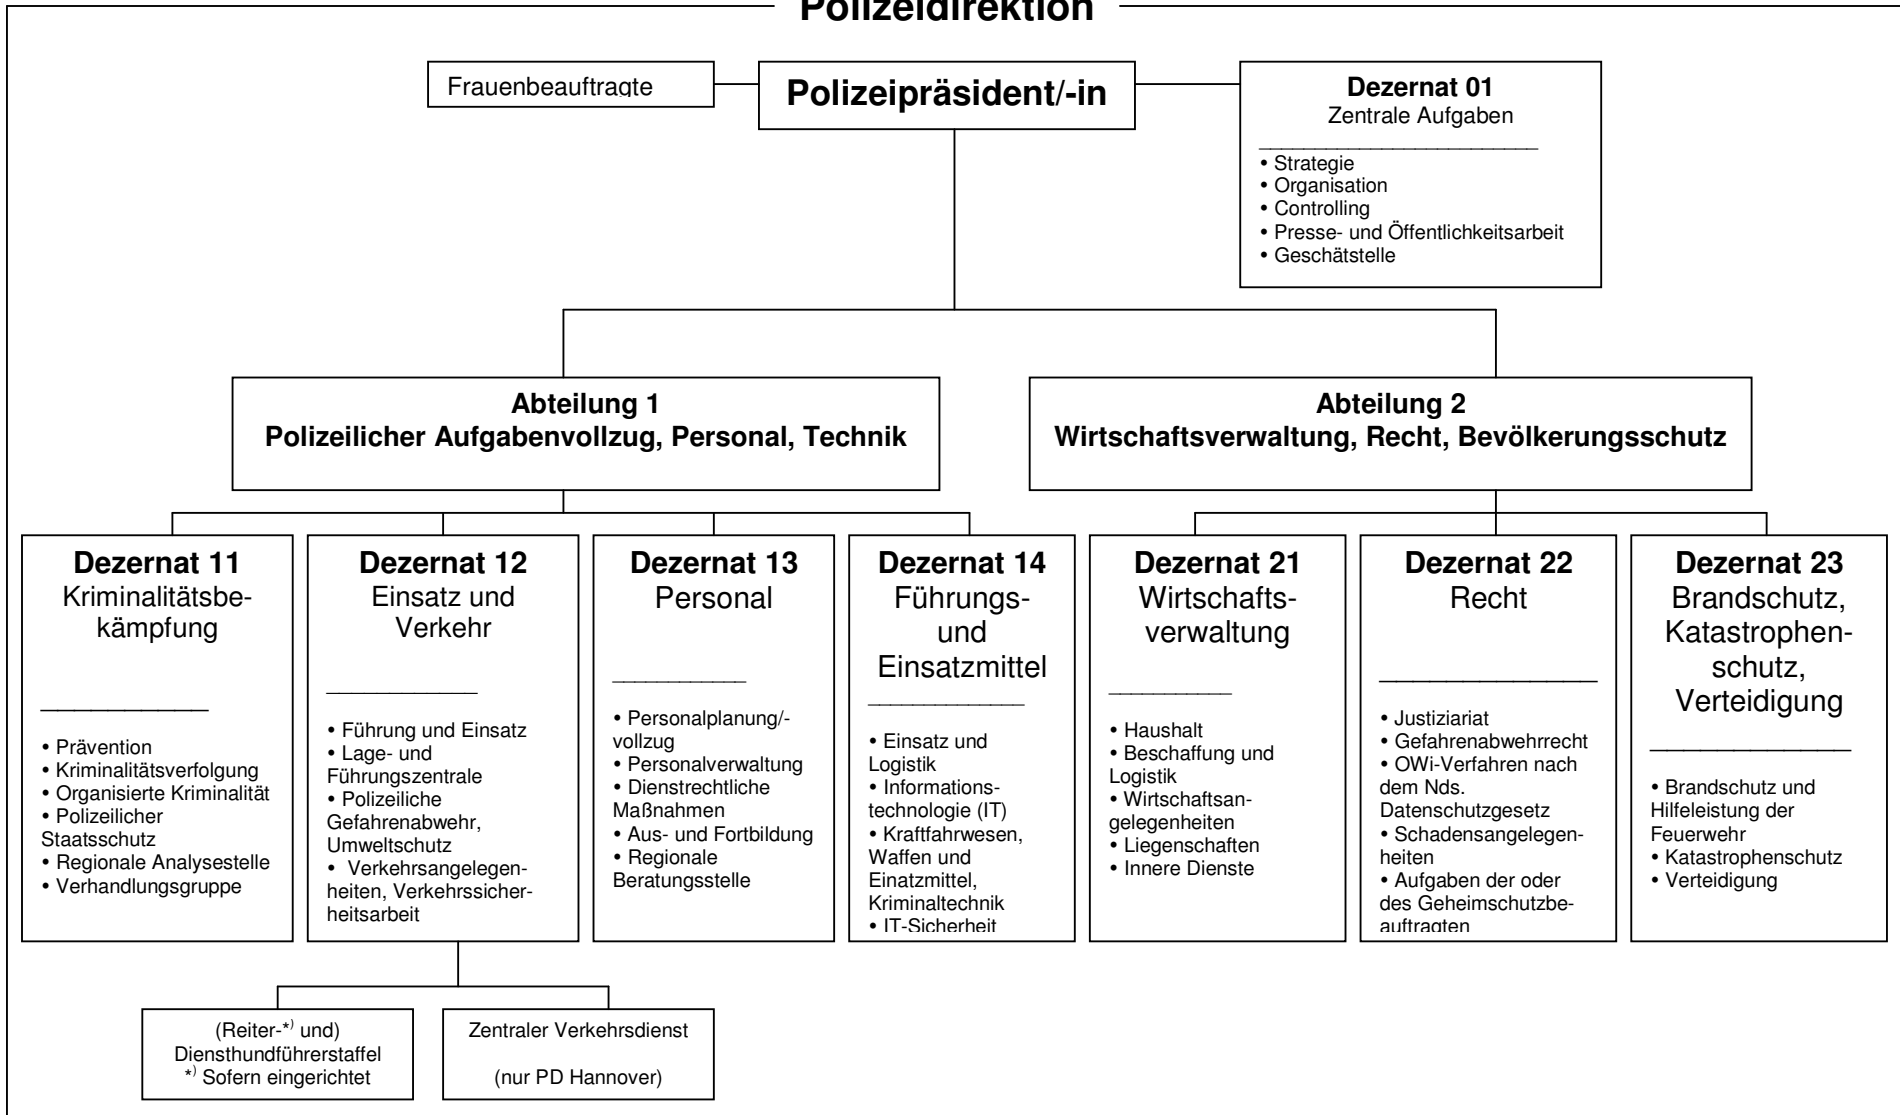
Polizeidirektion

Frauenbeauftragte

Polizeipräsident/-in

Dezernat 01
Zentrale Aufgaben
• Strategie
• Organisation
• Controlling
• Presse- und Öffentlichkeitsarbeit
• Geschätstelle

Abteilung 1
Polizeilicher Aufgabenvollzug, Personal, Technik

Abteilung 2
Wirtschaftsverwaltung, Recht, Bevölkerungsschutz

Dezernat 11
Kriminalitätsbekämpfung
• Prävention
• Kriminalitätsverfolgung
• Organisierte Kriminalität
• Polizeilicher Staatsschutz
• Regionale Analysestelle
• Verhandlungsgruppe

Dezernat 12
Einsatz und Verkehr
• Führung und Einsatz
• Lage- und Führungszentrale
• Polizeiliche Gefahrenabwehr, Umweltschutz
• Verkehrsangelegenheiten, Verkehrssicherheitsarbeit

Dezernat 13
Personal
• Personalplanung/-vollzug
• Personalverwaltung
• Dienstrechtliche Maßnahmen
• Aus- und Fortbildung
• Regionale Beratungsstelle

Dezernat 14
Führungs- und Einsatzmittel
• Einsatz und Logistik
• Informationstechnologie (IT)
• Kraftfahrwesen, Waffen und Einatzmittel, Kriminaltechnik
• IT-Sicherheit

Dezernat 21
Wirtschaftsverwaltung
• Haushalt
• Beschaffung und Logistik
• Wirtschaftsangelegenheiten
• Liegenschaften
• Innere Dienste

Dezernat 22
Recht
• Justiziariat
• Gefahrenabwehrrecht
• OWi-Verfahren nach dem Nds. Datenschutzgesetz
• Schadensangelegenheiten
• Aufgaben der oder des Geheimschutzbeauftragten

Dezernat 23
Brandschutz, Katastrophenschutz, Verteidigung
• Brandschutz und Hilfeleistung der Feuerwehr
• Katastrophenschutz
• Verteidigung

(Reiter-*) und) Diensthundführerstaffel
*) Sofern eingerichtet

Zentraler Verkehrsdienst
(nur PD Hannover)